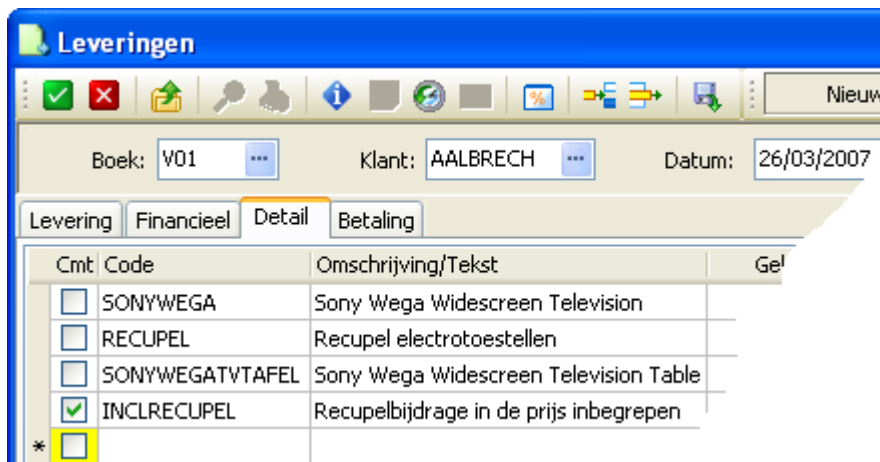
Leveringen

Nieuw

Boek: V01 ... Klant: AALBRECH ... Datum: 26/03/2007

Levering | Financieel | Detail | Betaling

| | Cmt | Code | Omschrijving/Tekst | Ge |
|---|---|---|---|---|
| | ☐ | SONYWEGA | Sony Wega Widescreen Television | |
| | ☐ | RECUPEL | Recupel electrotoestellen | |
| | ☐ | SONYWEGATVTAFEL | Sony Wega Widescreen Television Table | |
| | ☑ | INCLRECUPEL | Recupelbijdrage in de prijs inbegrepen | |
| * | ☐ | | | |